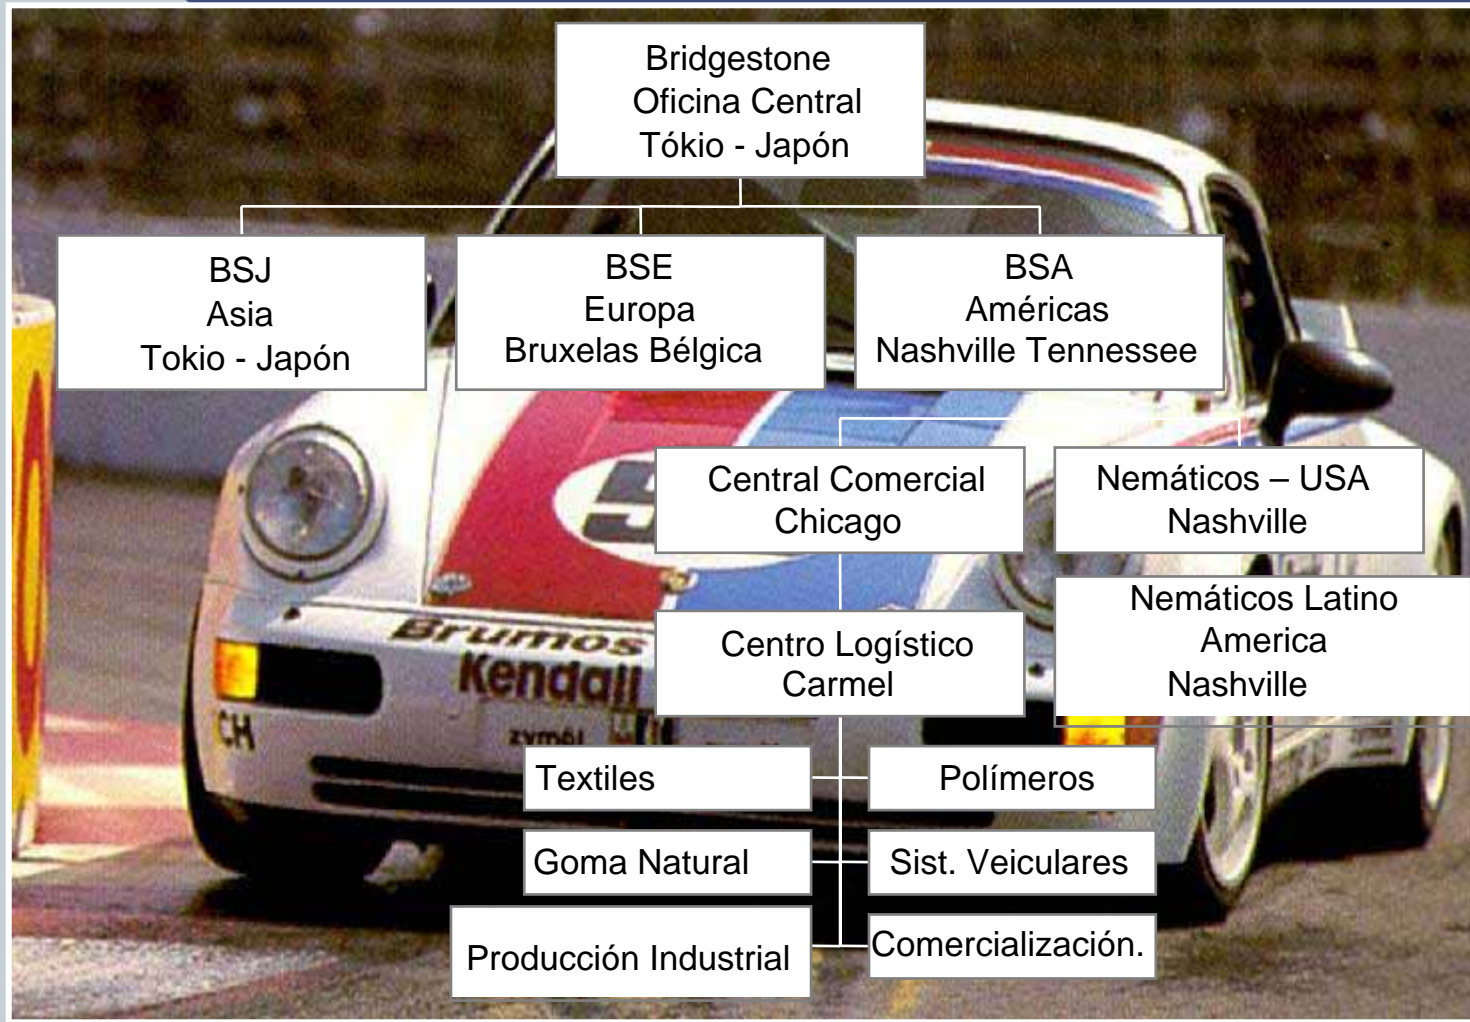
Bridgestone
Oficina Central
Tókio - Japón

BSJ
Asia
Tokio - Japón

BSE
Europa
Bruxelas Bélgica

BSA
Américas
Nashville Tennessee

Central Comercial
Chicago

Nemáticos – USA
Nashville

Nemáticos Latino
America
Nashville

Centro Logístico
Carmel

Textiles

Polímeros

Goma Natural

Sist. Veiculares

Producción Industrial

Comercialización.

Brumos
Kendall
CH
zymol